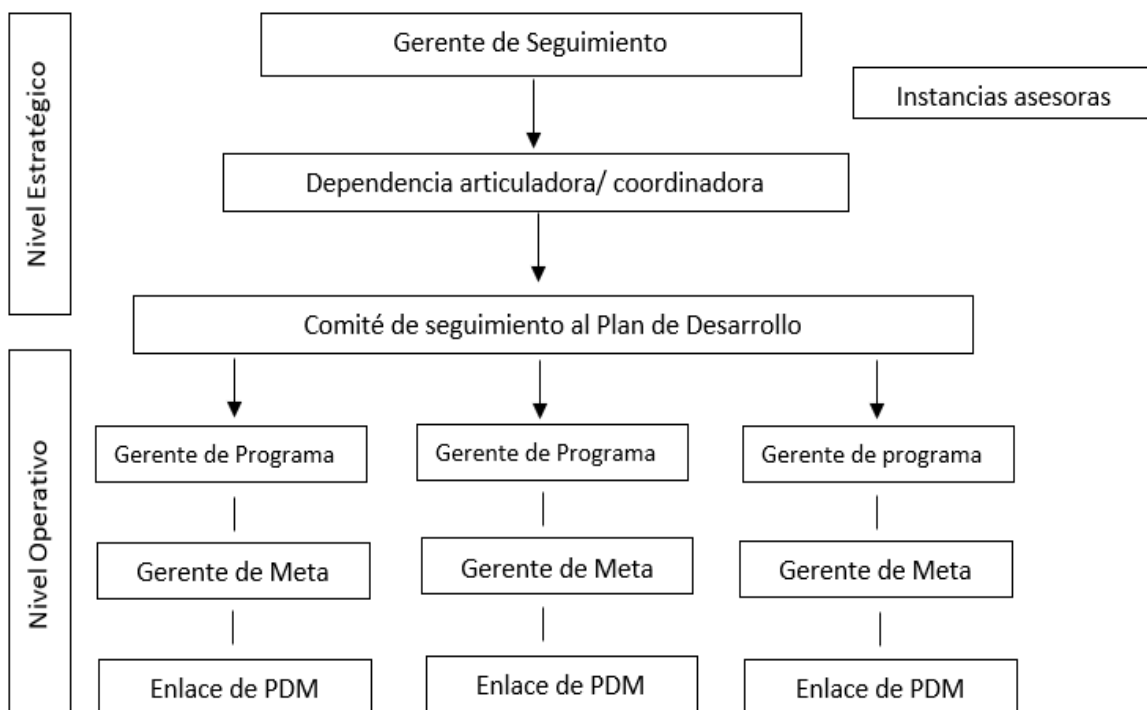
Nivel Estratégico

Gerente de Seguimiento

Instancias asesoras

Dependencia articuladora/ coordinadora

Comité de seguimiento al Plan de Desarrollo

Nivel Operativo

Gerente de Programa

Gerente de Programa

Gerente de programa

Gerente de Meta

Gerente de Meta

Gerente de Meta

Enlace de PDM

Enlace de PDM

Enlace de PDM